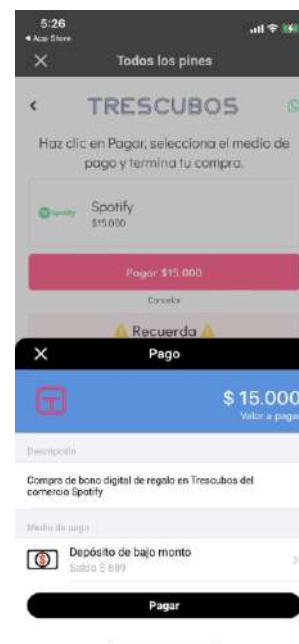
5:26
◂ App Store

×
Todos los pines

‹
TRESCUBOS

Haz clic en Pagar, selecciona el medio de pago y termina tu compra.

Spotify
Spotify
$15.000

Pagar $15.000

Cancelar

⚠ Recuerda ⚠

×
Pago

$ 15.000
Valor a pagar

Descripción

Compra de bono digital de regalo en Trescubos del comercio Spotify

Medio de pago

Depósito de bajo monto
Saldo $ 689

Pagar